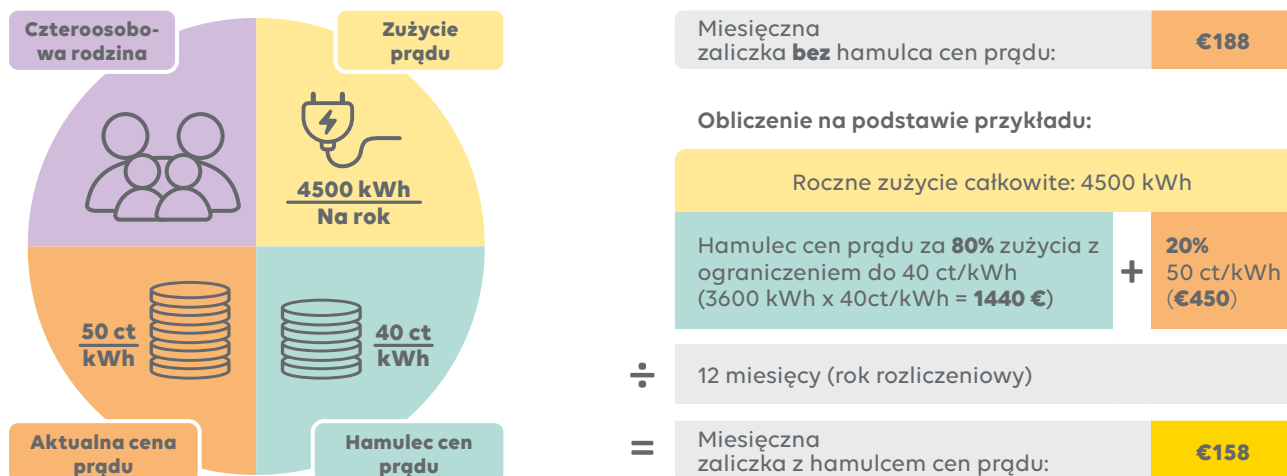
Czteroosobowa rodzina

Zużycie prądu

4500 kWh
Na rok

50 ct
kWh

40 ct
kWh

Aktualna cena prądu

Hamulec cen prądu

Miesięczna zaliczka **bez** hamulca cen prądu: €188

**Obliczenie na podstawie przykładu:**

Roczne zużycie całkowite: 4500 kWh

Hamulec cen prądu za **80%** zużycia z ograniczeniem do 40 ct/kWh (3600 kWh x 40ct/kWh = **1440 €**) + **20%** 50 ct/kWh (**€450**)

÷ 12 miesięcy (rok rozliczeniowy)

= Miesięczna zaliczka z hamulcem cen prądu: €158